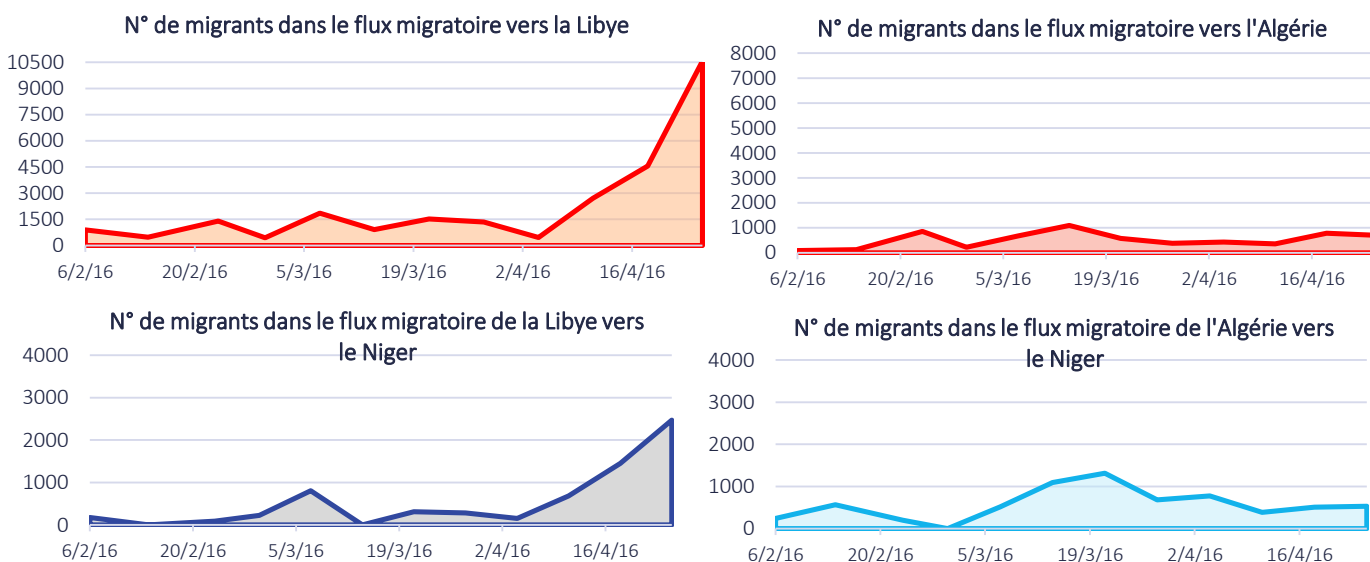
N° de migrants dans le flux migratoire vers la Libye

10500
9000
7500
6000
4500
3000
1500
0

6/2/16
20/2/16
5/3/16
19/3/16
2/4/16
16/4/16

N° de migrants dans le flux migratoire vers l'Algérie

8000
7000
6000
5000
4000
3000
2000
1000
0

6/2/16
20/2/16
5/3/16
19/3/16
2/4/16
16/4/16

N° de migrants dans le flux migratoire de la Libye vers le Niger

4000
3000
2000
1000
0

6/2/16
20/2/16
5/3/16
19/3/16
2/4/16
16/4/16

N° de migrants dans le flux migratoire de l'Algérie vers le Niger

4000
3000
2000
1000
0

6/2/16
20/2/16
5/3/16
19/3/16
2/4/16
16/4/16